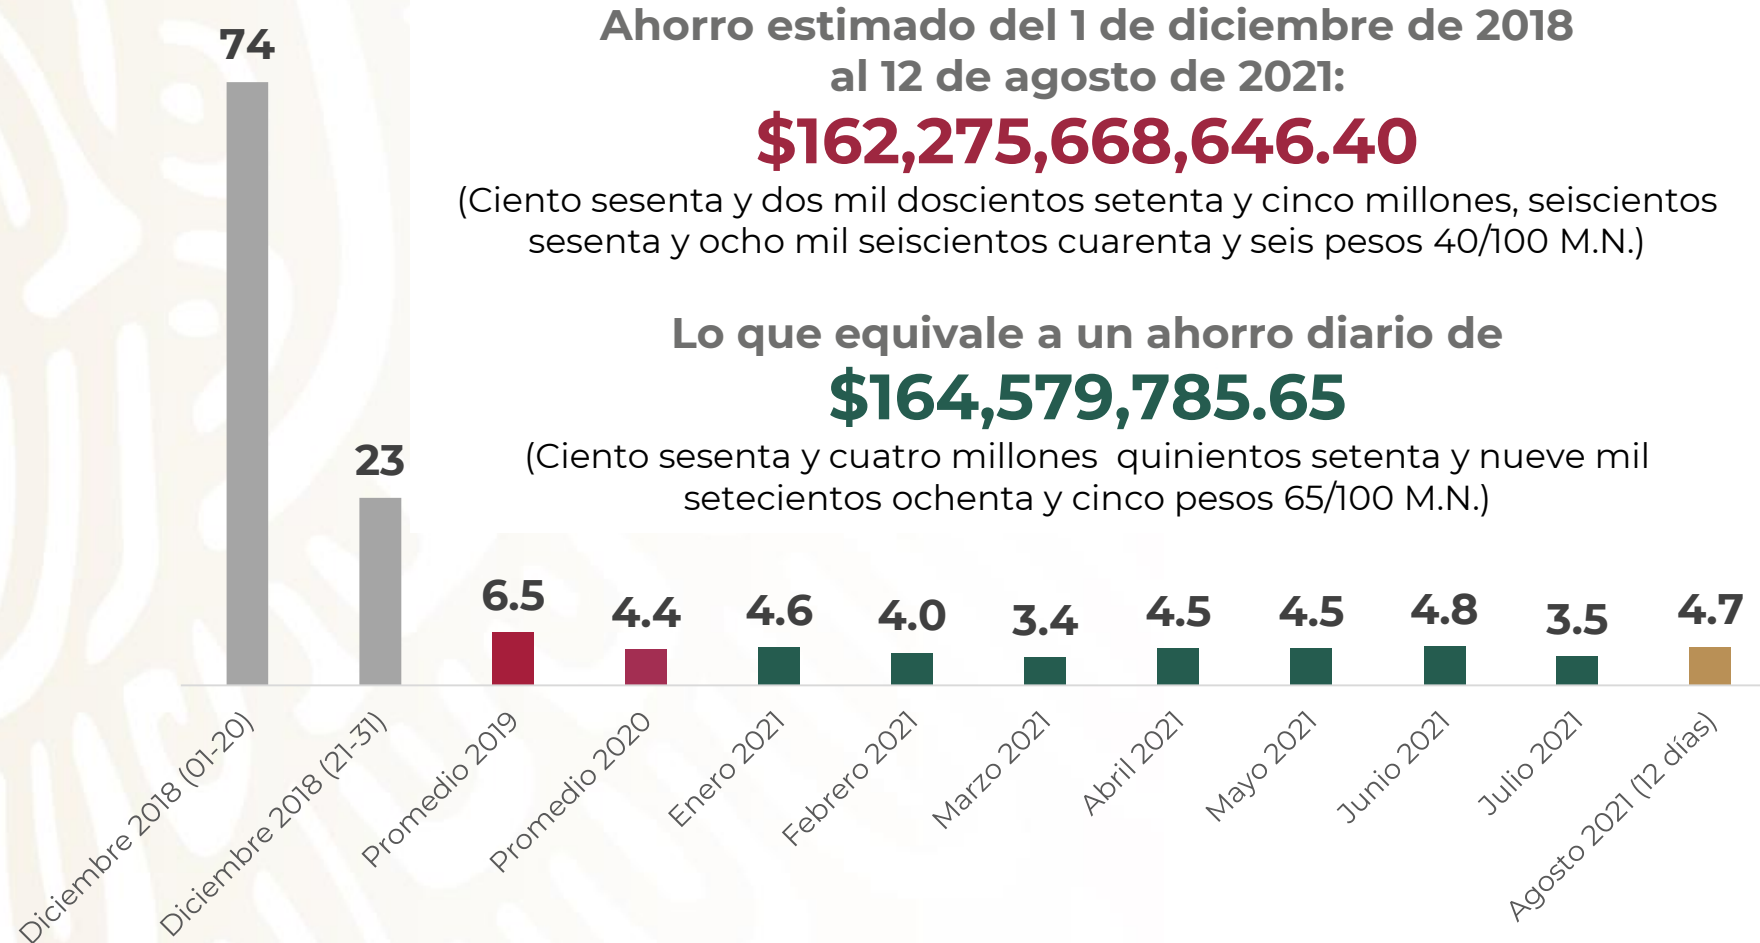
Ahorro estimado del 1 de diciembre de 2018 al 12 de agosto de 2021:

$162,275,668,646.40

(Ciento sesenta y dos mil doscientos setenta y cinco millones, seiscientos sesenta y ocho mil seiscientos cuarenta y seis pesos 40/100 M.N.)

Lo que equivale a un ahorro diario de

$164,579,785.65

(Ciento sesenta y cuatro millones quinientos setenta y nueve mil setecientos ochenta y cinco pesos 65/100 M.N.)

| Diciembre 2018 (01-20) | Diciembre 2018 (21-31) | Promedio 2019 | Promedio 2020 | Enero 2021 | Febrero 2021 | Marzo 2021 | Abril 2021 | Mayo 2021 | Junio 2021 | Julio 2021 | Agosto 2021 (12 días) |
|---|---|---|---|---|---|---|---|---|---|---|---|
| 74 | 23 | 6.5 | 4.4 | 4.6 | 4.0 | 3.4 | 4.5 | 4.5 | 4.8 | 3.5 | 4.7 |